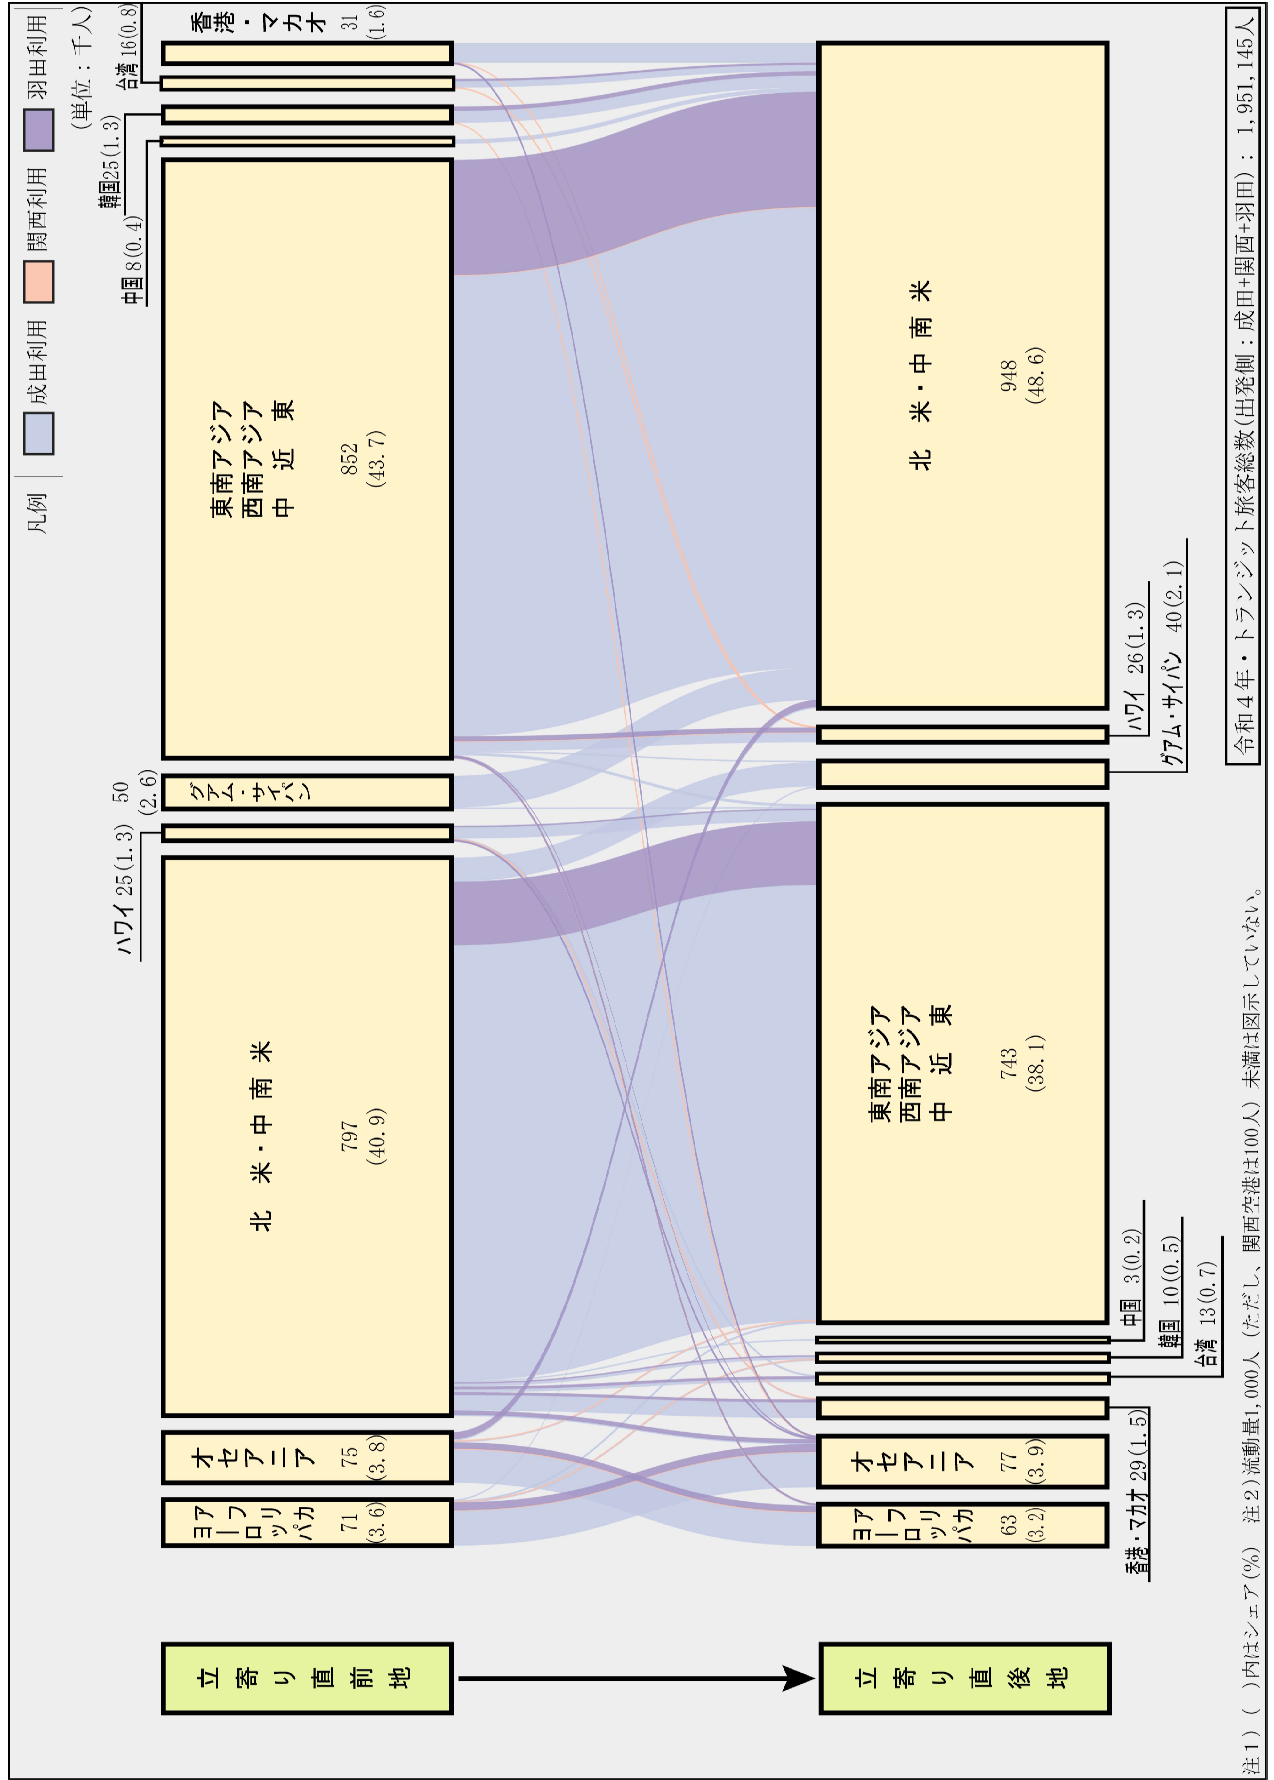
令和4年・トランジット旅客総数(出発側:成田+関西+羽田):1,951,145人

凡例
成田利用
関西利用
羽田利用
(単位:千人)

香港・マカオ 31 (1.6)
台湾 16(0.8)
韓国 25(1.3)
中国 8(0.4)

東南アジア
西南アジア
中近東
852
(43.7)

グアム・サイパン 50 (2.6)
ハワイ 25(1.3)

北米・中南米
797
(40.9)

オセアニア 75 (3.8)
ヨーロッパ アフリカ 71 (3.6)

立寄り直前地

北米・中南米
948
(48.6)

ハワイ 26(1.3)
グアム・サイパン 40(2.1)

東南アジア
西南アジア
中近東
743
(38.1)

中国 3(0.2)
韓国 10(0.5)
台湾 13(0.7)
香港・マカオ 29(1.5)

オセアニア 77 (3.9)
ヨーロッパ アフリカ 63 (3.2)

立寄り直後地

注1)( )内はシェア(%) 注2)流動量1,000人(ただし、関西空港は100人)未満は図示していない。